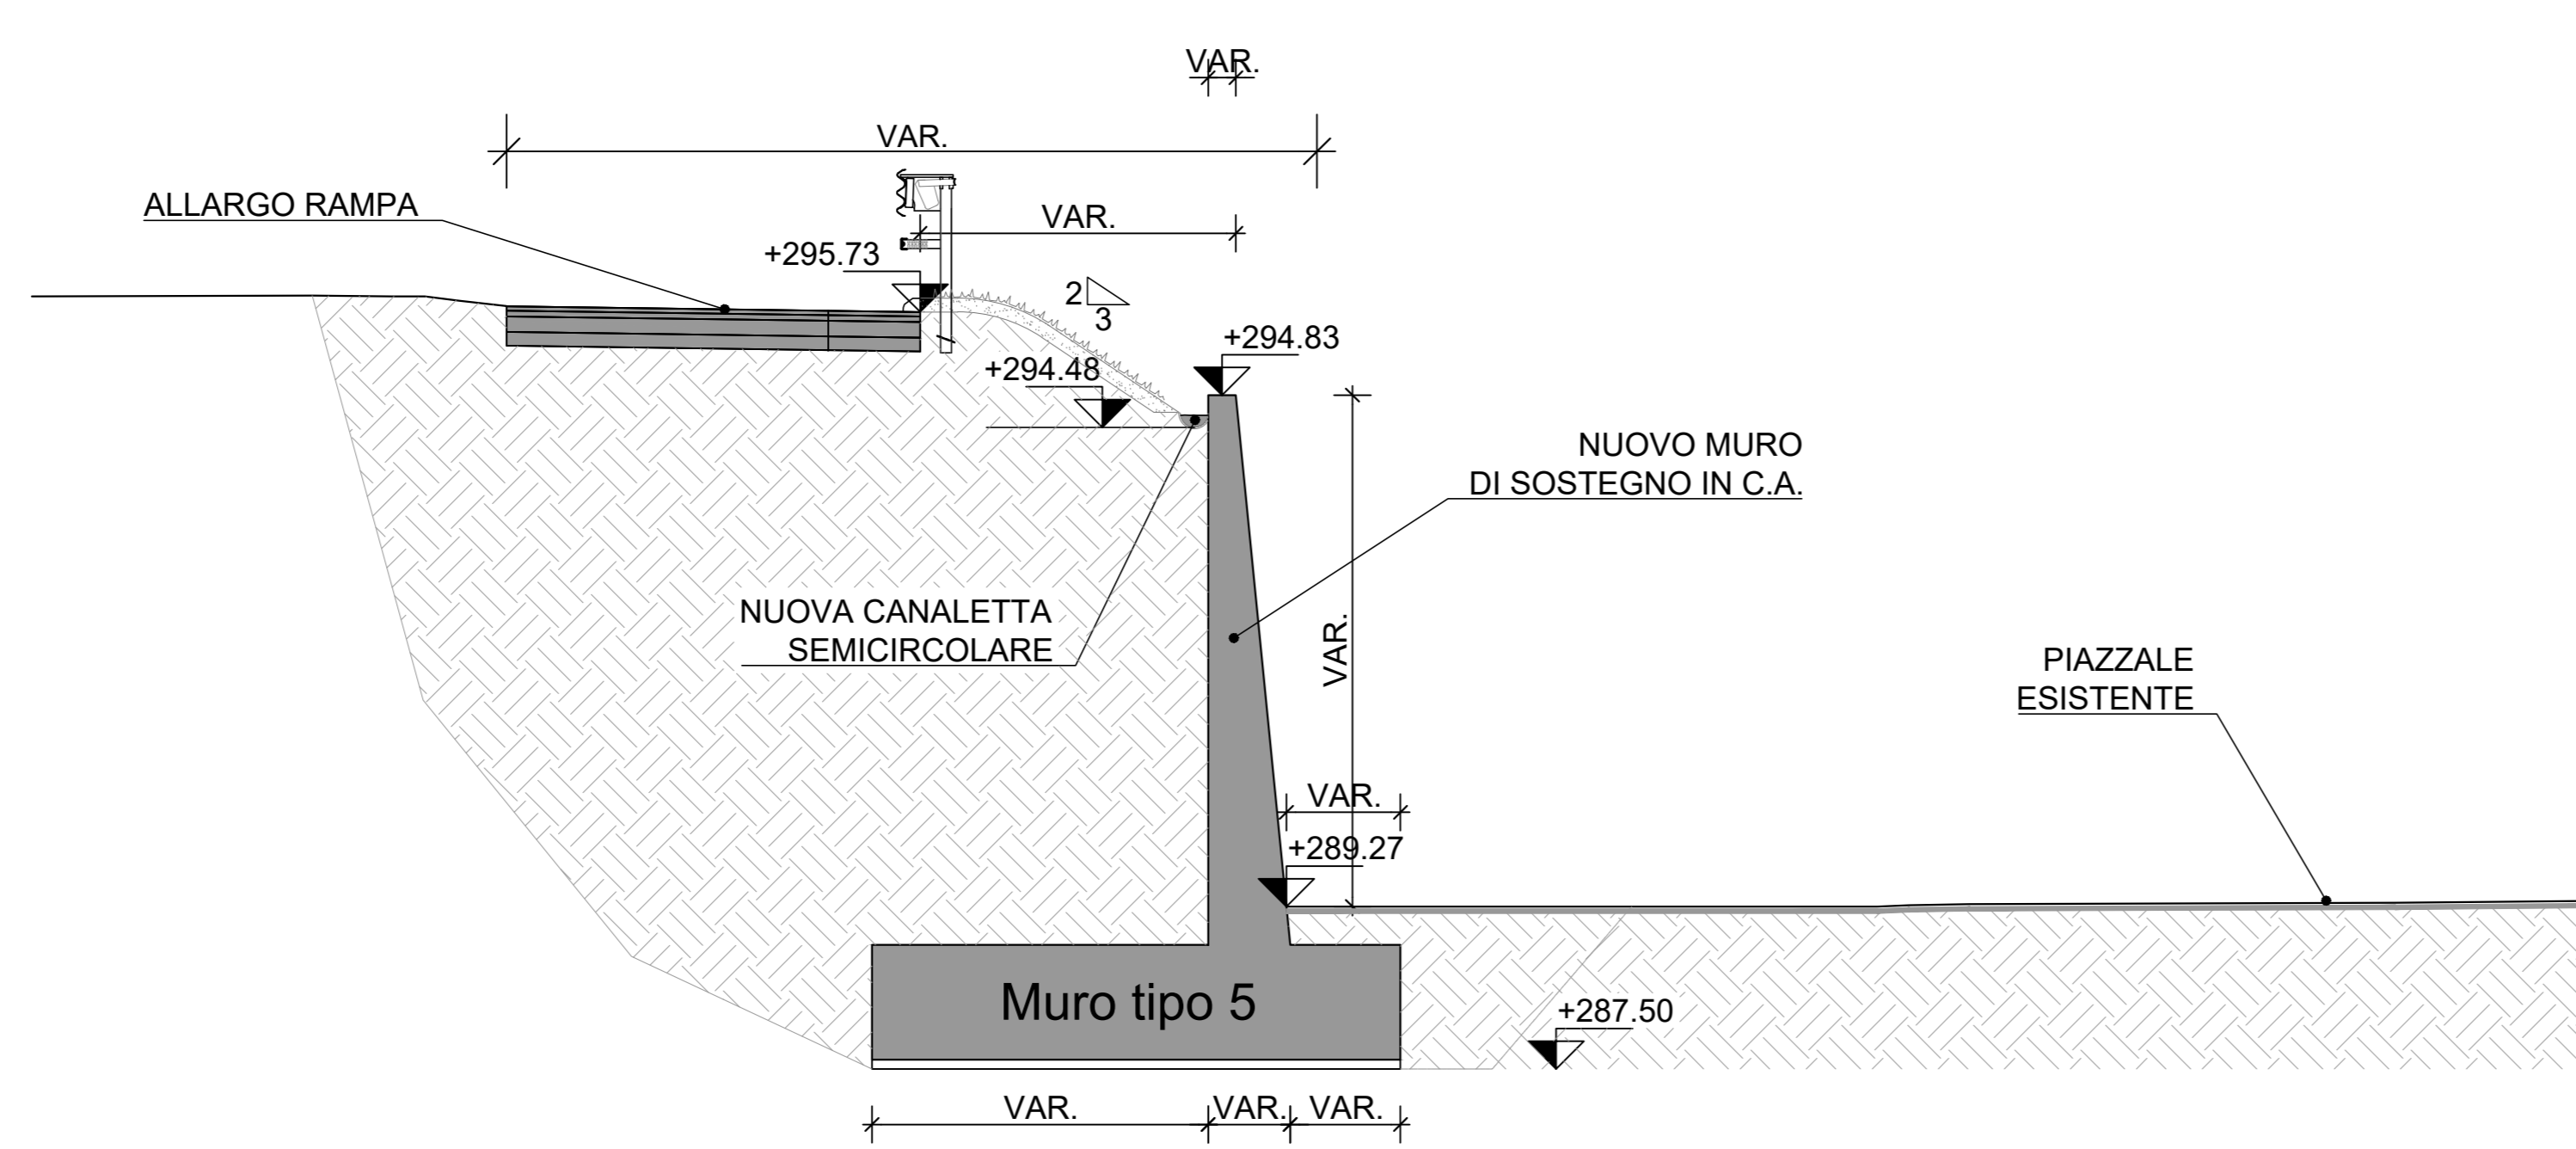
VAR.

VAR.

ALLARGO RAMPA

VAR.

+295.73

2
3

+294.83

+294.48

NUOVO MURO
DI SOSTEGNO IN C.A.

NUOVA CANALETTA
SEMICIRCOLARE

VAR.

PIAZZALE
ESISTENTE

VAR.

+289.27

Muro tipo 5

+287.50

VAR.
VAR.
VAR.